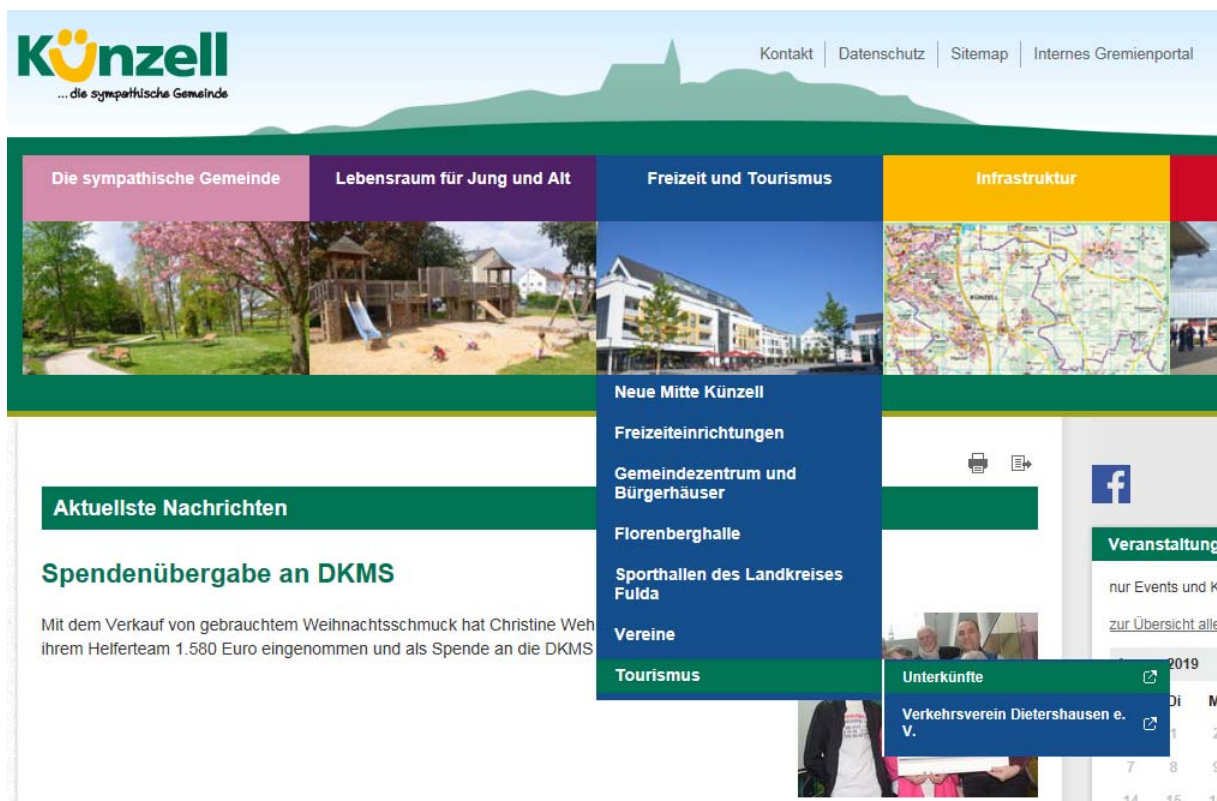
Künzell
... die sympathische Gemeinde

Kontakt | Datenschutz | Sitemap | Internes Gremienportal

Die sympathische Gemeinde
Lebensraum für Jung und Alt
Freizeit und Tourismus
Infrastruktur

KÜNZELL

Neue Mitte Künzell
Freizeiteinrichtungen
Gemeindezentrum und Bürgerhäuser
Florenberghalle
Sporthallen des Landkreises Fulda
Vereine
Tourismus
Unterkünfte
Verkehrsverein Dietershausen e. V.

Aktuellste Nachrichten

Spendenübergabe an DKMS

Mit dem Verkauf von gebrauchtem Weihnachtsschmuck hat Christine Weh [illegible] ihrem Helferteam 1.580 Euro eingenommen und als Spende an die DKMS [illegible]

Veranstaltung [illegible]
nur Events und K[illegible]
zur Übersicht alle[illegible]
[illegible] 2019
Di M
1 2
7 8 9
14 15 1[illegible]